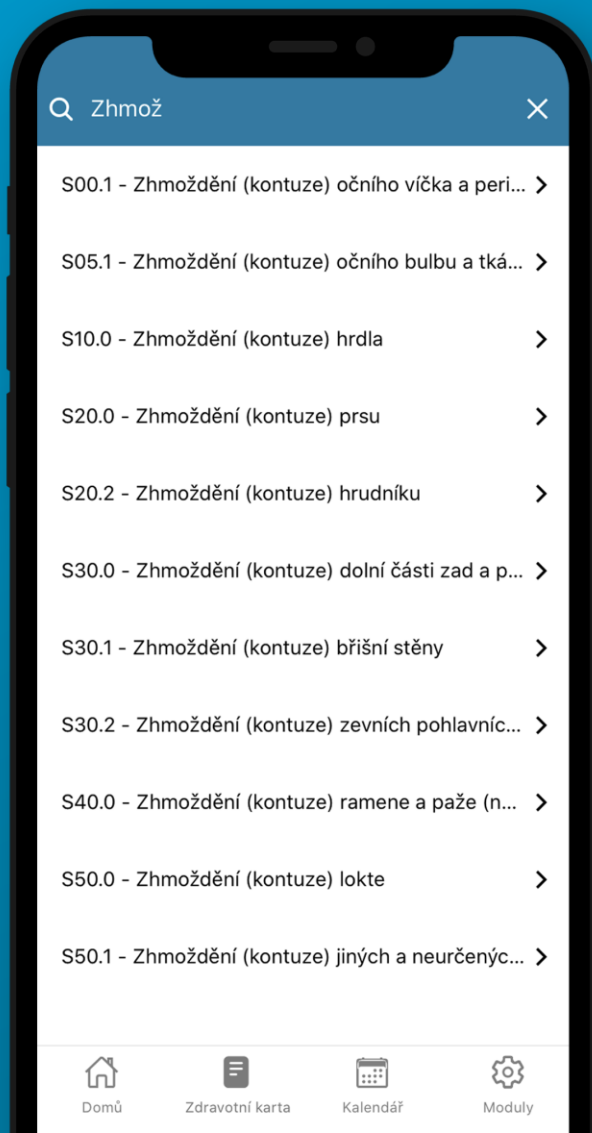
Zhmož

S00.1 - Zhmoždění (kontuze) očního víčka a peri...

S05.1 - Zhmoždění (kontuze) očního bulbu a tká...

S10.0 - Zhmoždění (kontuze) hrdla

S20.0 - Zhmoždění (kontuze) prsu

S20.2 - Zhmoždění (kontuze) hrudníku

S30.0 - Zhmoždění (kontuze) dolní části zad a p...

S30.1 - Zhmoždění (kontuze) břišní stěny

S30.2 - Zhmoždění (kontuze) zevních pohlavníc...

S40.0 - Zhmoždění (kontuze) ramene a paže (n...

S50.0 - Zhmoždění (kontuze) lokte

S50.1 - Zhmoždění (kontuze) jiných a neurčenýc...

Domů
Zdravotní karta
Kalendář
Moduly